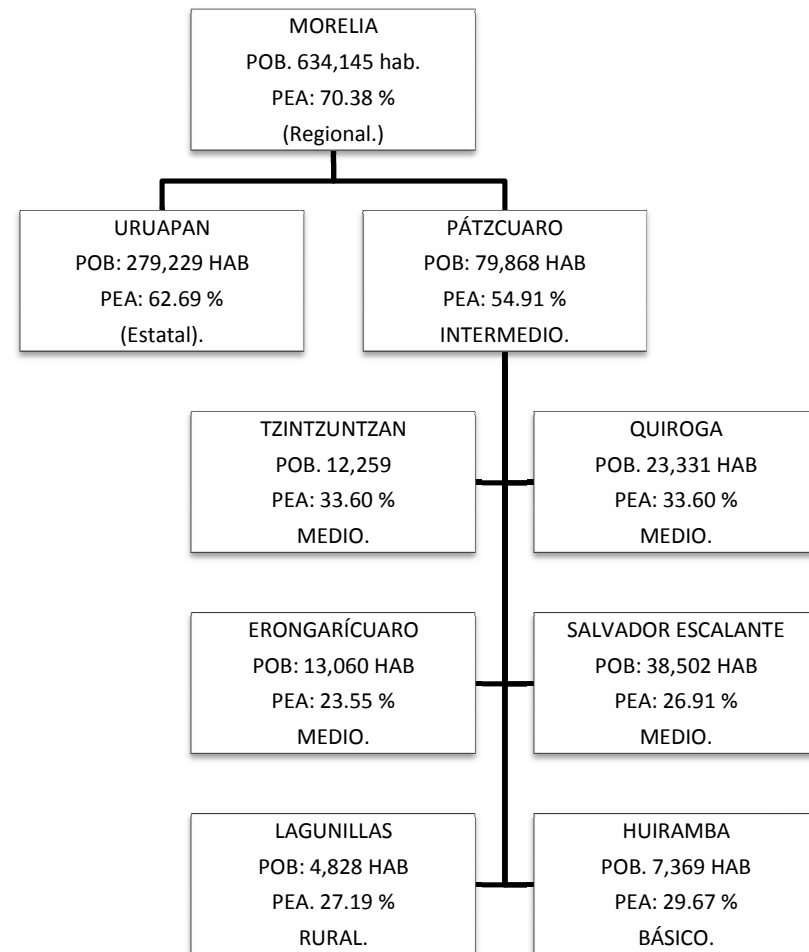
MORELIA
POB. 634,145 hab.
PEA: 70.38 %
(Regional.)

URUAPAN
POB: 279,229 HAB
PEA: 62.69 %
(Estatal).

PÁTZCUARO
POB: 79,868 HAB
PEA: 54.91 %
INTERMEDIO.

TZINTZUNTZAN
POB. 12,259
PEA: 33.60 %
MEDIO.

QUIROGA
POB. 23,331 HAB
PEA: 33.60 %
MEDIO.

ERONGARÍCUARO
POB: 13,060 HAB
PEA: 23.55 %
MEDIO.

SALVADOR ESCALANTE
POB: 38,502 HAB
PEA: 26.91 %
MEDIO.

LAGUNILLAS
POB: 4,828 HAB
PEA. 27.19 %
RURAL.

HUIRAMBA
POB. 7,369 HAB
PEA: 29.67 %
BÁSICO.